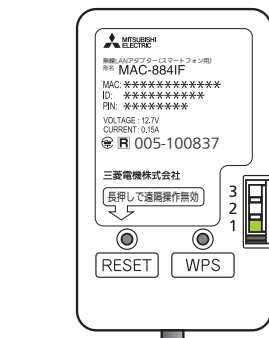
MITSUBISHI ELECTRIC

無線LANアダプター(スマートフォン用)
形名 MAC-884IF

MAC: ✻✻✻✻✻✻✻✻✻✻✻✻
ID: ✻✻✻✻✻✻✻✻✻✻
PIN: ✻✻✻✻✻✻✻✻

VOLTAGE : 12.7V
CURRENT: 0.15A
R 005-100837

三菱電機株式会社

長押しで遠隔操作無効

RESET
WPS

3
2
1